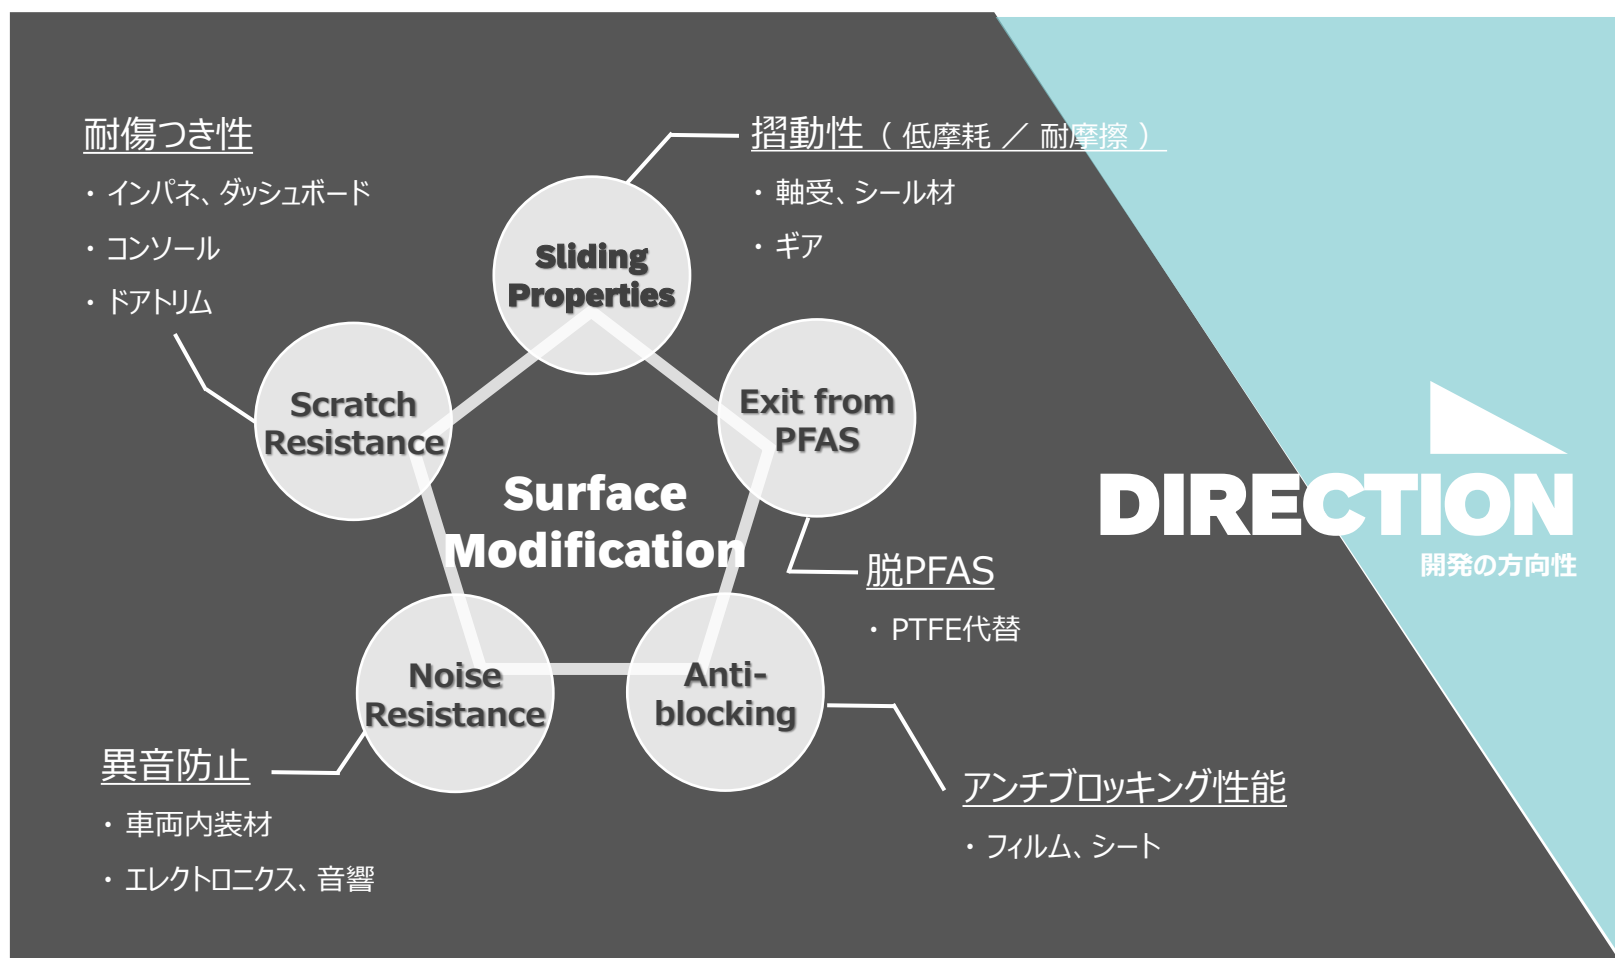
耐傷つき性

・インパネ、ダッシュボード

・コンソール

・ドアトリム

摺動性（低摩耗 ／ 耐摩擦）

・軸受、シール材

・ギア

Sliding Properties

Scratch Resistance

Exit from PFAS

Surface Modification

Noise Resistance

Anti-blocking

脱PFAS

・PTFE代替

DIRECTION
開発の方向性

異音防止

・車両内装材

・エレクトロニクス、音響

アンチブロッキング性能

・フィルム、シート